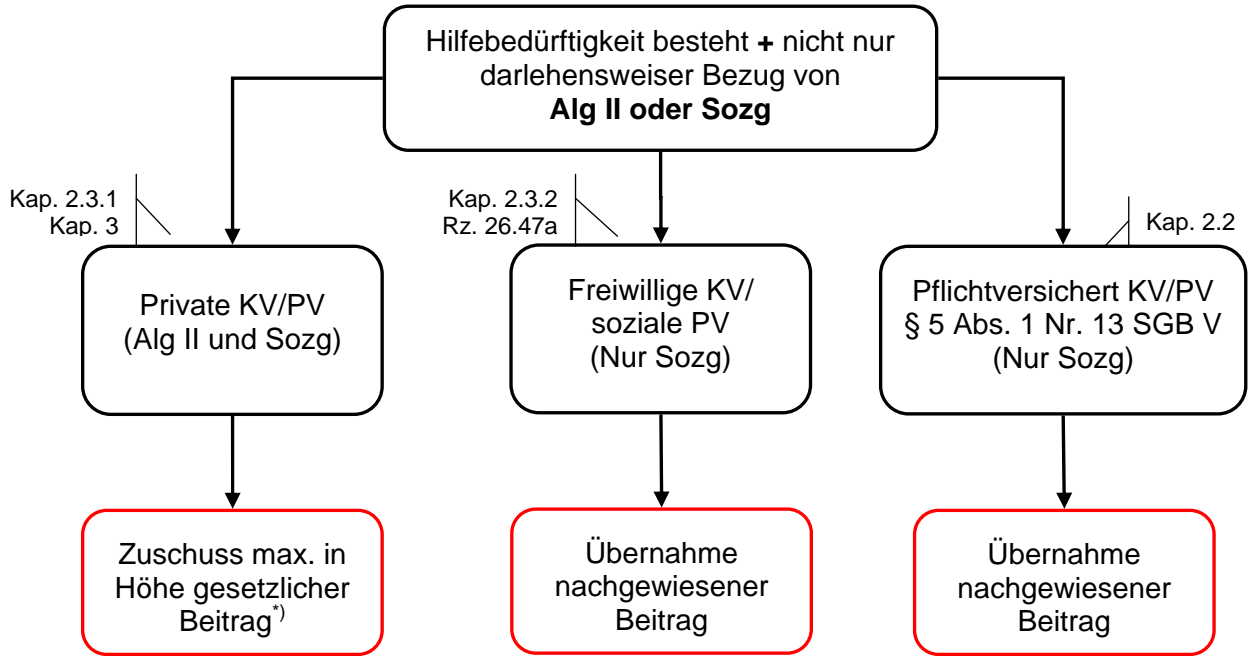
Hilfebedürftigkeit besteht + nicht nur darlehensweiser Bezug von
**Alg II oder Sozg**

Kap. 2.3.1
Kap. 3

Private KV/PV
(Alg II und Sozg)

Zuschuss max. in Höhe gesetzlicher Beitrag$^{*)}$

Kap. 2.3.2
Rz. 26.47a

Freiwillige KV/
soziale PV
(Nur Sozg)

Übernahme nachgewiesener Beitrag

Kap. 2.2

Pflichtversichert KV/PV
§ 5 Abs. 1 Nr. 13 SGB V
(Nur Sozg)

Übernahme nachgewiesener Beitrag